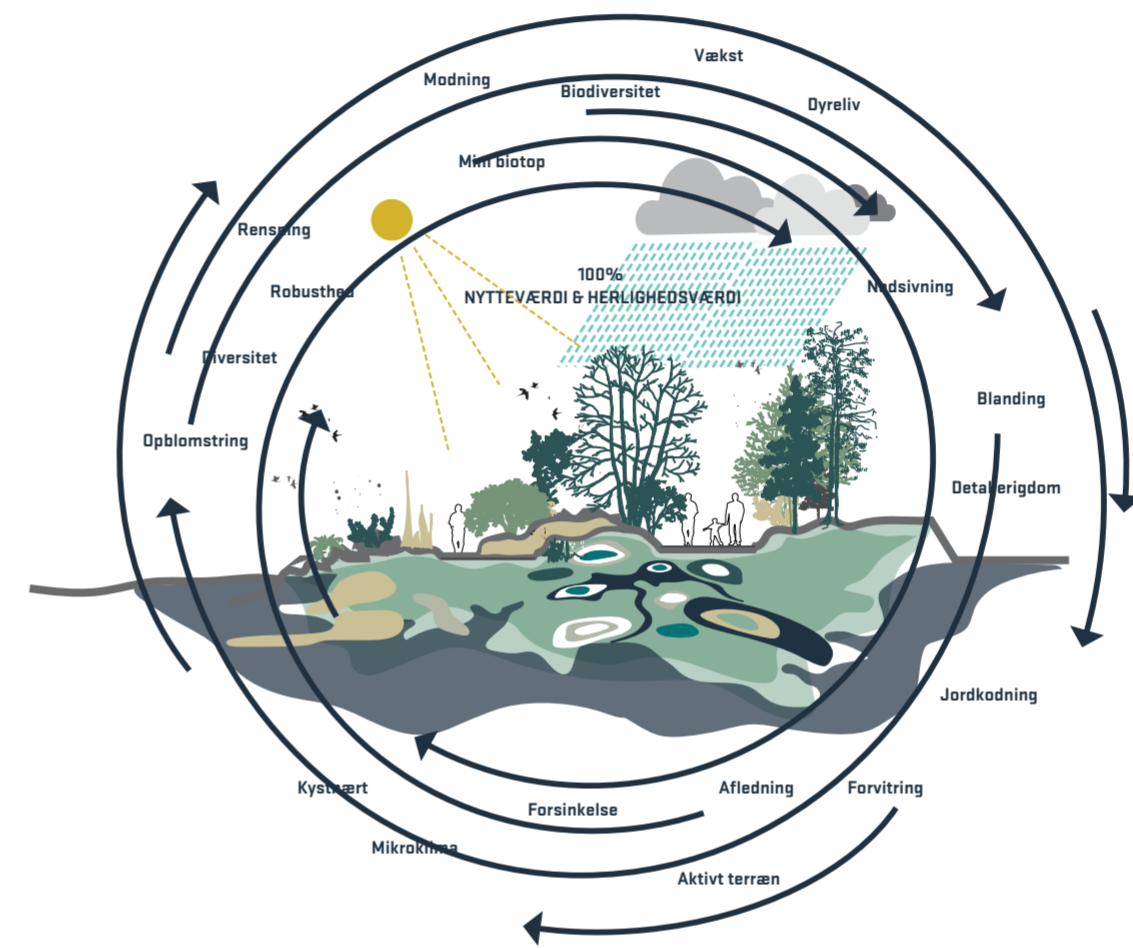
Vækst
Modning
Biodiversitet
Dyreliv
Mini biotop
Rensning
100%
NYTTEVÆRDI & HERLIGHEDSVÆRDI
Nedsivning
Robusthed
Diversitet
Blanding
Opblomstring
Detaljerigdom
Jordkodning
Kystnært
Afledning
Forvitring
Forsinkelse
Mikroklima
Aktivt terræn